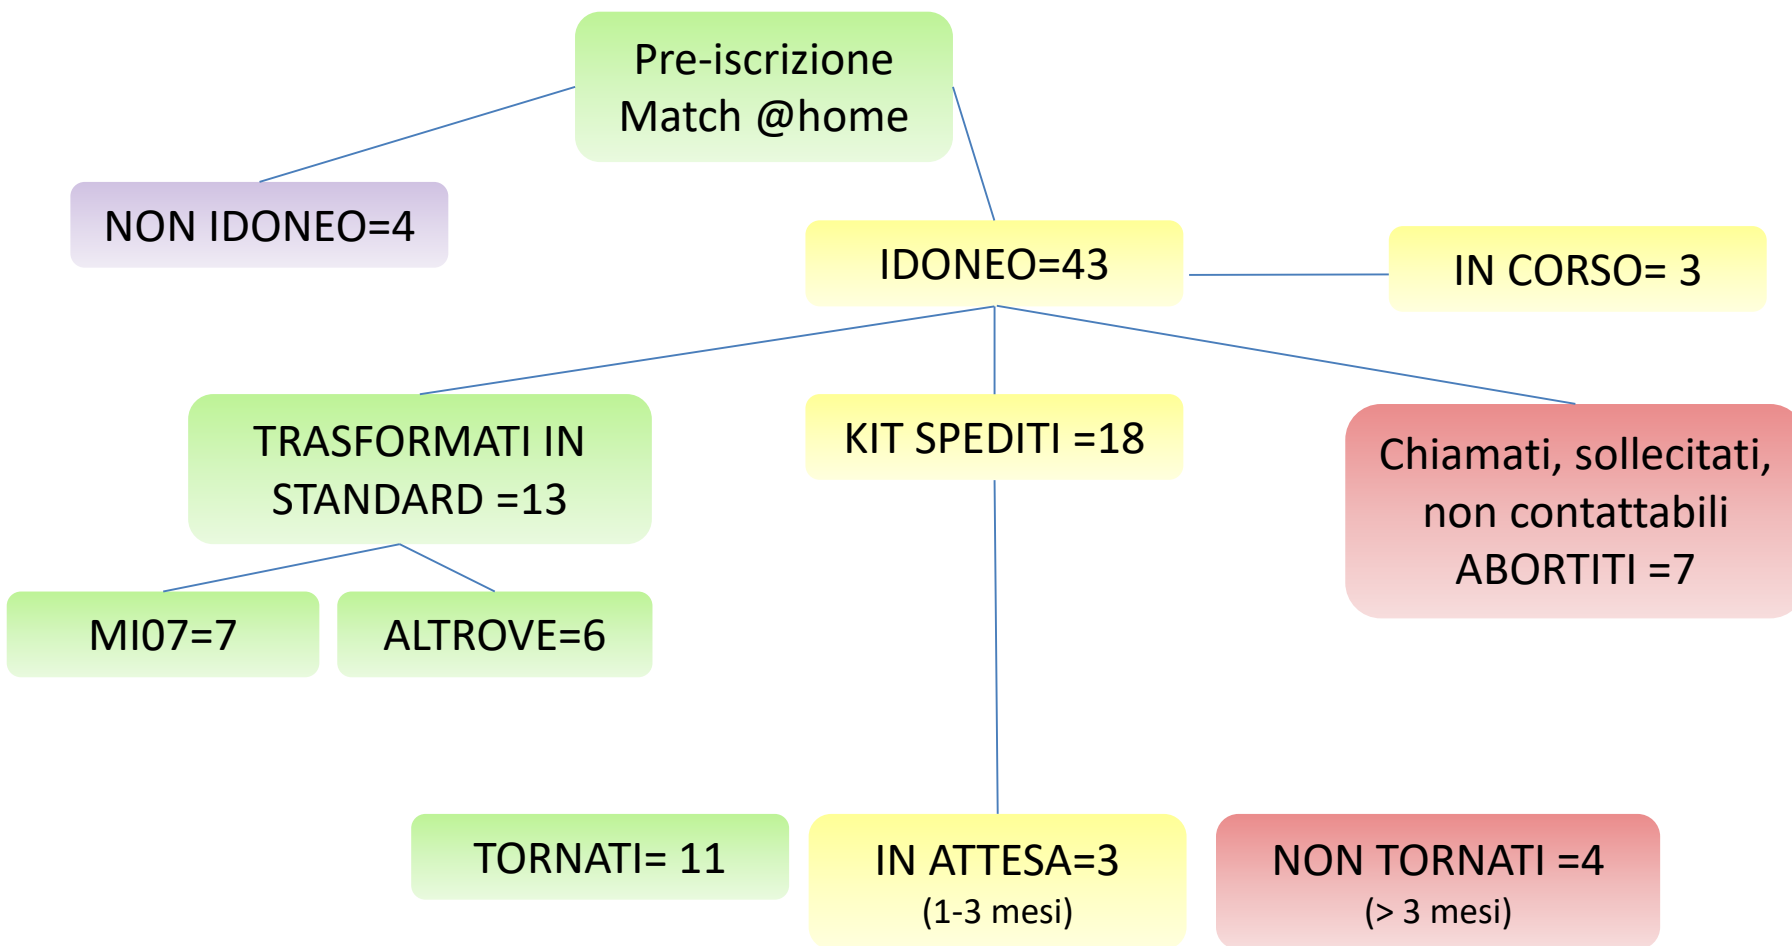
Pre-iscrizione
Match @home

NON IDONEO=4

IDONEO=43

IN CORSO= 3

TRASFORMATI IN STANDARD =13

KIT SPEDITI =18

Chiamati, sollecitati, non contattabili ABORTITI =7

MI07=7

ALTROVE=6

TORNATI= 11

IN ATTESA=3
(1-3 mesi)

NON TORNATI =4
(> 3 mesi)